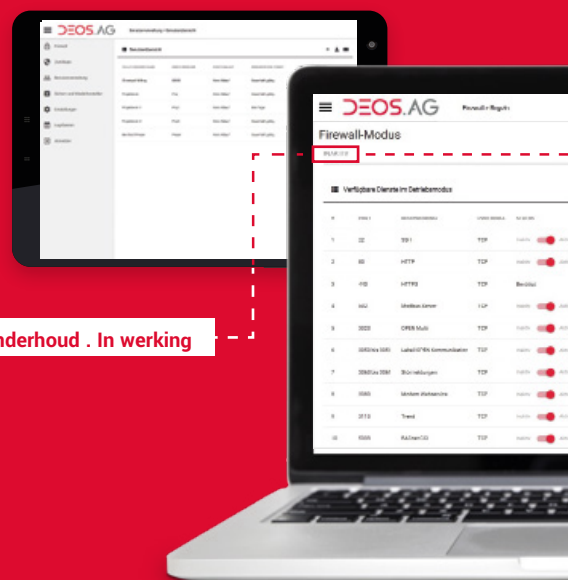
DEOS.AG

Firewall-Modus

Verfügbare Dienste im Betriebsmodus

| # | | | | |
|---|---|---|---|---|
| 1 | 22 | SSH | TCP | |
| 2 | 80 | HTTP | TCP | |
| 3 | 443 | HTTPS | TCP | Benötigt |
| 4 | 502 | Modbus Server | TCP | |
| 5 | 2020 | OPEN Multi | TCP | |
| 6 | | | TCP | |
| 7 | | | TCP | |
| 8 | | | TCP | |
| 9 | | Trend | TCP | |
| 10 | | | TCP | |

nderhoud . In werking